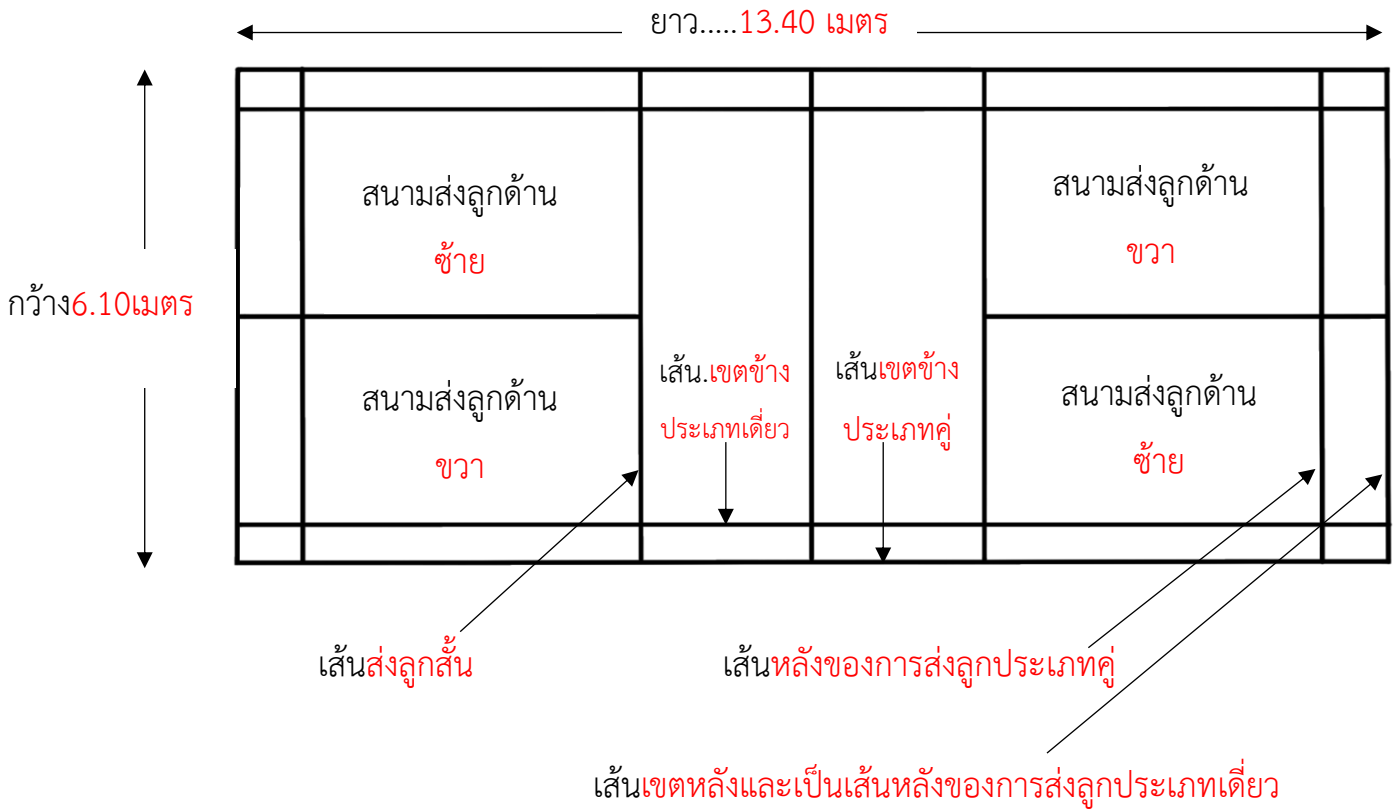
ยาว.....13.40 เมตร

กว้าง6.10เมตร

สนามส่งลูกด้าน ซ้าย

สนามส่งลูกด้าน ขวา

เส้น.เขตข้าง ประเภทเดี่ยว

เส้นเขตข้าง ประเภทคู่

สนามส่งลูกด้าน ขวา

สนามส่งลูกด้าน ซ้าย

เส้นส่งลูกสั้น

เส้นหลังของการส่งลูกประเภทคู่

เส้นเขตหลังและเป็นเส้นหลังของการส่งลูกประเภทเดี่ยว